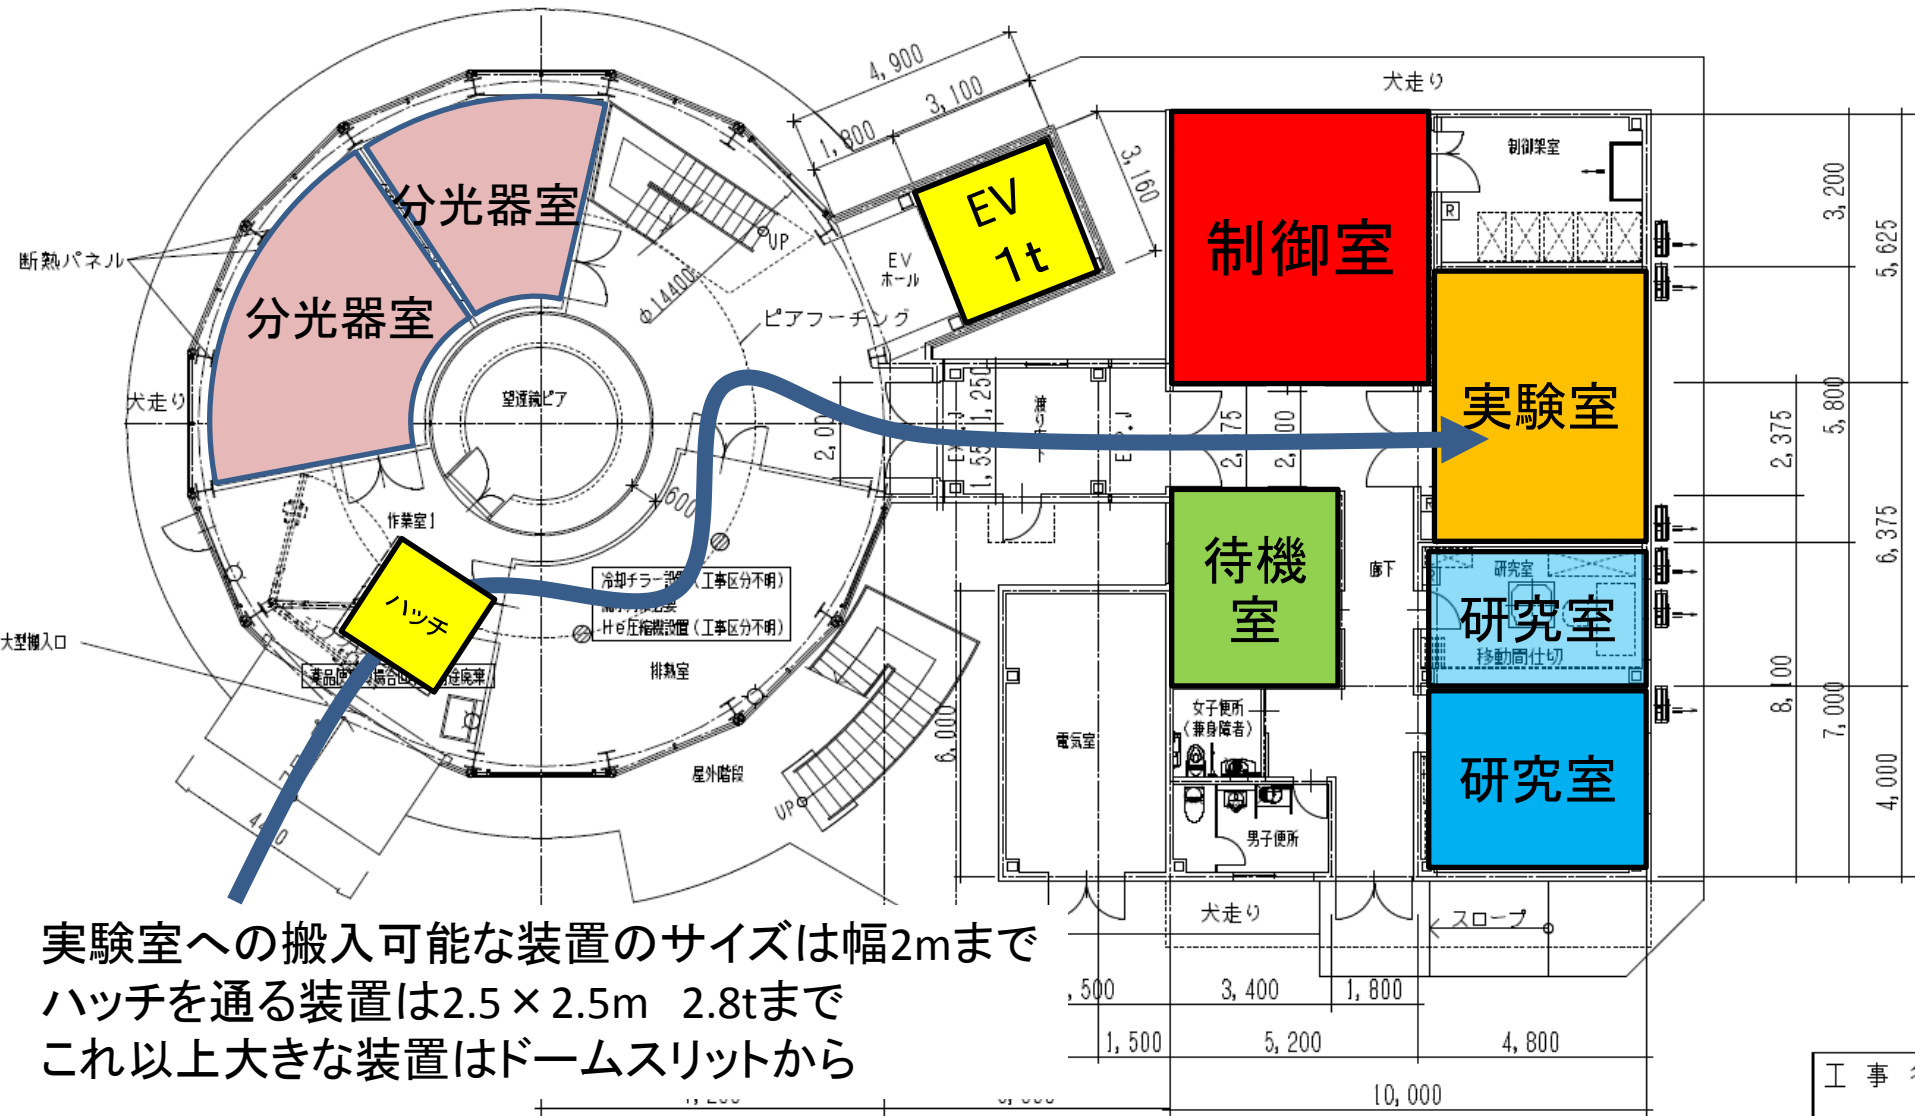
4, 900
3, 100
1, 800
3, 160
犬走り
EV 1t
制御室
制御架室
3, 200
5, 625
分光器室
分光器室
断熱パネル
UP
EV ホール
φ14400
ピアフーチング
犬走り
望遠鏡ピア
2, 00
1, 250
1, 55
2, 75
2, 00
実験室
2, 375
5, 800
600
作業室1
待機室
廊下
6, 375
ハッチ
冷却チラー設置(工事区分不明)
He圧縮機設置(工事区分不明)
研究室
研究室
移動間仕切
大型搬入口
薬品庫
排熱室
女子便所(兼身障者)
電気室
6, 000
8, 100
7, 000
研究室
4, 000
屋外階段
UP
男子便所
4, 0
犬走り
スロープ
実験室への搬入可能な装置のサイズは幅2mまで
ハッチを通る装置は2.5×2.5m 2.8tまで
これ以上大きな装置はドームスリットから
, 500
3, 400
1, 800
1, 500
5, 200
4, 800
10, 000
工 事